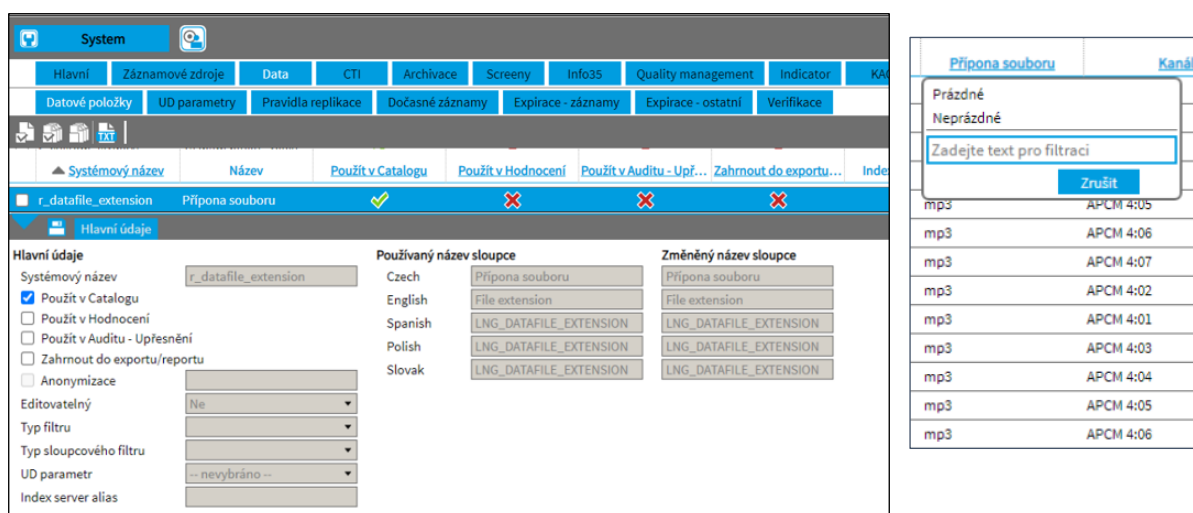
System

Hlavní | Záznamové zdroje | Data | CTI | Archivace | Screeny | Info35 | Quality management | Indicator | KA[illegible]

Datové položky | UD parametry | Pravidla replikace | Dočasné záznamy | Expirace - záznamy | Expirace - ostatní | Verifikace

TXT

| Systémový název | Název | Použít v Catalogu | Použít v Hodnocení | Použít v Auditu - Upř... | Zahrnout do exportu... | Inde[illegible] |
|---|---|---|---|---|---|---|
| r_datafile_extension | Přípona souboru | ✔ | ✖ | ✖ | ✖ | |

Hlavní údaje

Hlavní údaje
Systémový název r_datafile_extension
Použít v Catalogu
Použít v Hodnocení
Použít v Auditu - Upřesnění
Zahrnout do exportu/reportu
Anonymizace
Editovatelný Ne
Typ filtru
Typ sloupcového filtru
UD parametr -- nevybráno --
Index server alias

| | Používaný název sloupce | Změněný název sloupce |
|---|---|---|
| Czech | Přípona souboru | Přípona souboru |
| English | File extension | File extension |
| Spanish | LNG_DATAFILE_EXTENSION | LNG_DATAFILE_EXTENSION |
| Polish | LNG_DATAFILE_EXTENSION | LNG_DATAFILE_EXTENSION |
| Slovak | LNG_DATAFILE_EXTENSION | LNG_DATAFILE_EXTENSION |

Přípona souboru | Kaná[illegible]

Prázdné
Neprázdné
Zadejte text pro filtraci
Zrušit

| | |
|---|---|
| mp3 | APCM 4:05 |
| mp3 | APCM 4:06 |
| mp3 | APCM 4:07 |
| mp3 | APCM 4:02 |
| mp3 | APCM 4:01 |
| mp3 | APCM 4:03 |
| mp3 | APCM 4:04 |
| mp3 | APCM 4:05 |
| mp3 | APCM 4:06 |